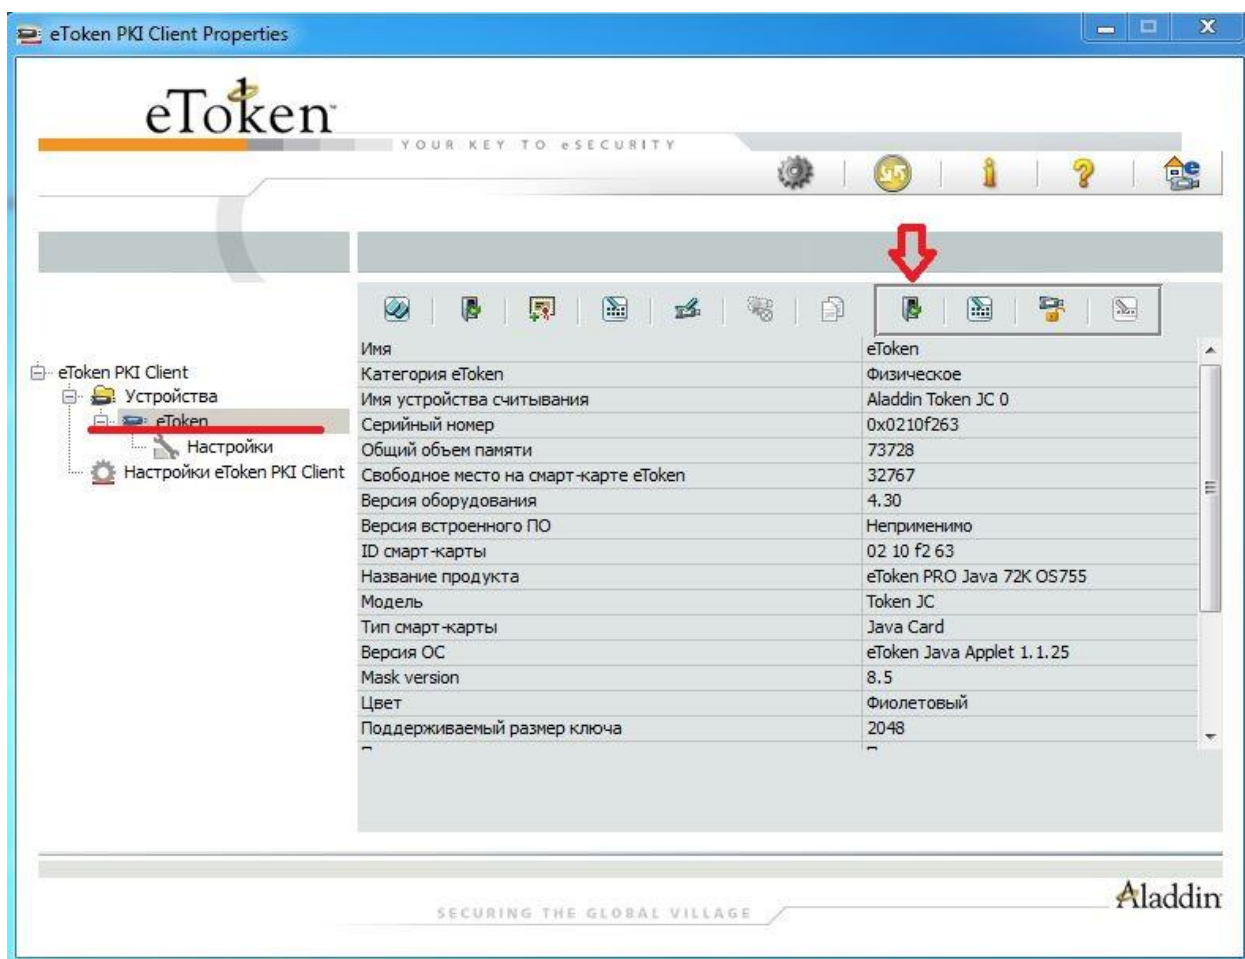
eToken PKI Client Properties

eToken

YOUR KEY TO eSECURITY

eToken PKI Client
Устройства
eToken
Настройки
Настройки eToken PKI Client

| Имя | eToken |
|---|---|
| Категория eToken | Физическое |
| Имя устройства считывания | Aladdin Token JC 0 |
| Серийный номер | 0x0210f263 |
| Общий объем памяти | 73728 |
| Свободное место на смарт-карте eToken | 32767 |
| Версия оборудования | 4.30 |
| Версия встроенного ПО | Неприменимо |
| ID смарт-карты | 02 10 f2 63 |
| Название продукта | eToken PRO Java 72K OS755 |
| Модель | Token JC |
| Тип смарт-карты | Java Card |
| Версия ОС | eToken Java Applet 1.1.25 |
| Mask version | 8.5 |
| Цвет | Фиолетовый |
| Поддерживаемый размер ключа | 2048 |

SECURING THE GLOBAL VILLAGE

Aladdin